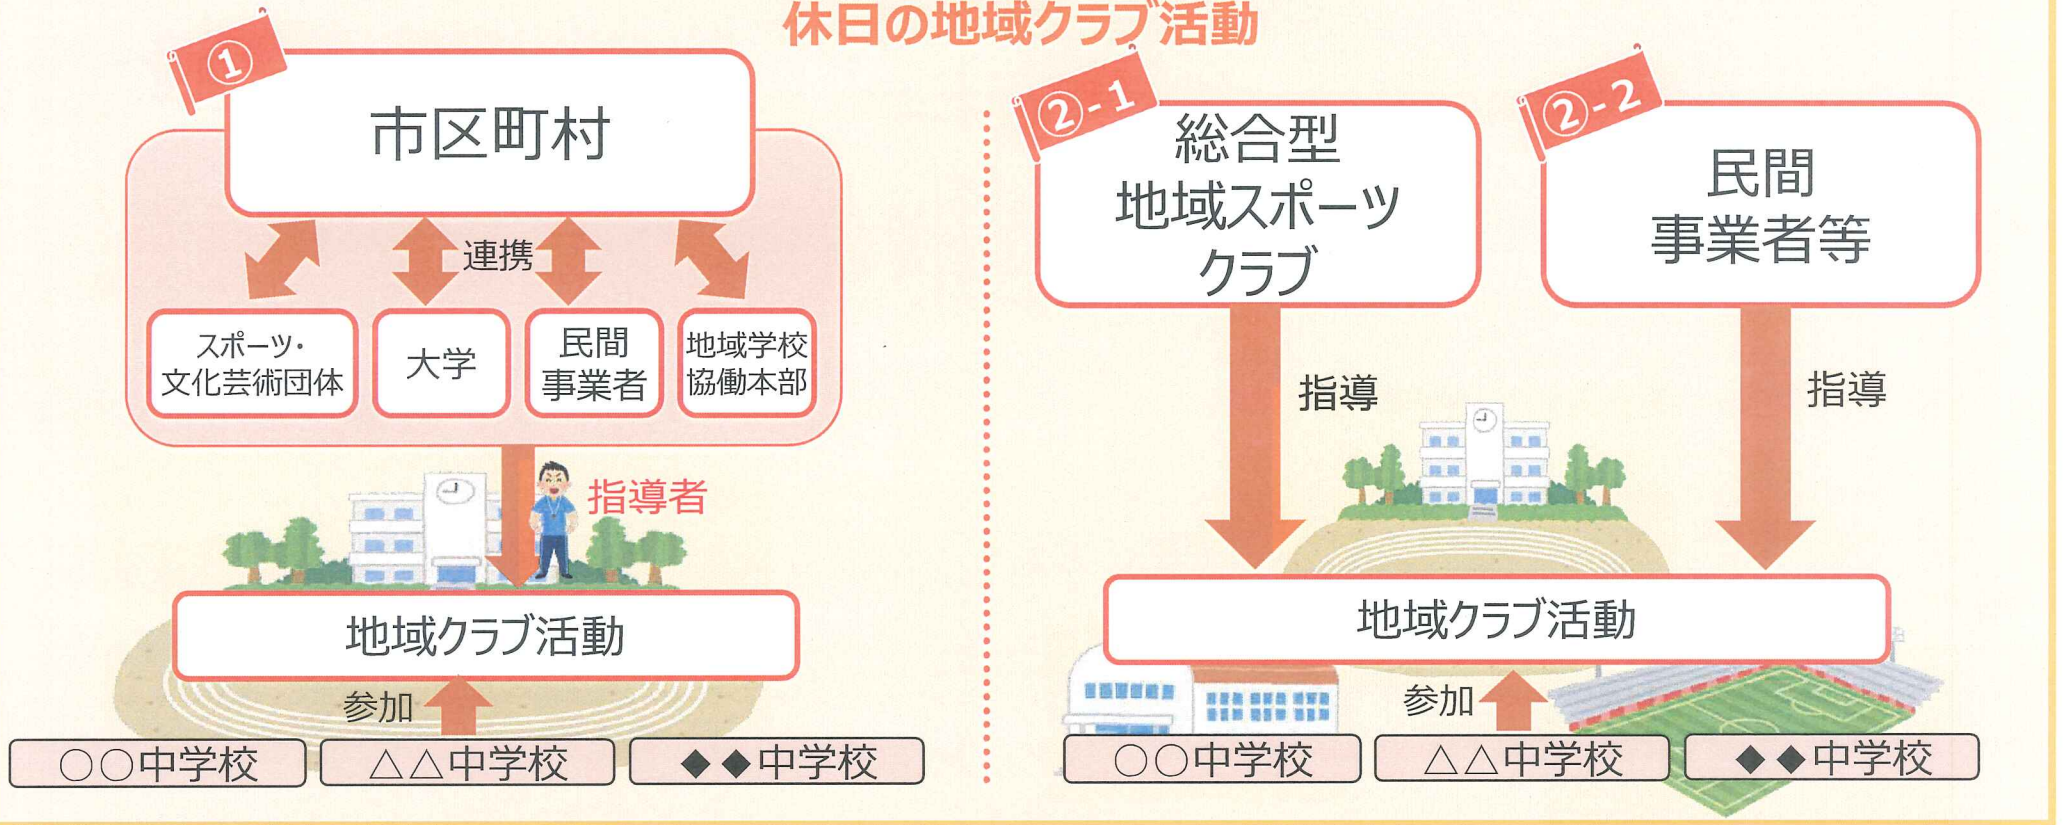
休日の地域クラブ活動

①

市区町村

連携

スポーツ・文化芸術団体

大学

民間事業者

地域学校協働本部

指導者

地域クラブ活動

参加

○○中学校

△△中学校

◆◆中学校

②-1

総合型地域スポーツクラブ

②-2

民間事業者等

指導

指導

地域クラブ活動

参加

○○中学校

△△中学校

◆◆中学校